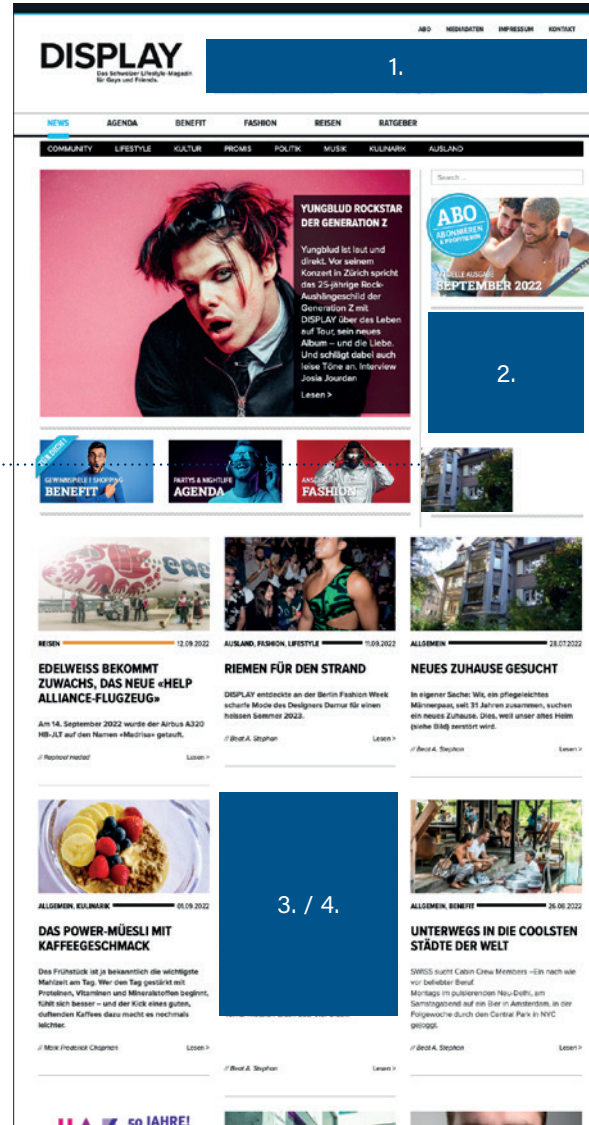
ABO MEDIADATEN IMPRESSUM KONTAKT

DISPLAY
Das Schweizer Lifestyle-Magazin für Gays und Friends.

1.

NEWS AGENDA BENEFIT FASHION REISEN RATGEBER

COMMUNITY LIFESTYLE KULTUR PROMIS POLITIK MUSIK KULINARIK AUSLAND

YUNGBLUD ROCKSTAR DER GENERATION Z

Yungblud ist laut und direkt. Vor seinem Konzert in Zürich spricht das 25-jährige Rock-Aushängeschild der Generation Z mit DISPLAY über das Leben auf Tour, sein neues Album – und die Liebe. Und schlägt dabei auch leise Töne an. Interview Josia Jourdan

Lesen >

Search ...

ABO
ABONNIEREN & PROFITIEREN
AKTUELLE AUSGABE
SEPTEMBER 2022

2.

GEWINNSPIELE | SHOPPING
BENEFIT

PARTYS & NIGHTLIFE
AGENDA

ANSCHAUEN
FASHION

REISEN 12.09.2022
EDELWEISS BEKOMMT ZUWACHS, DAS NEUE «HELP ALLIANCE-FLUGZEUG»
Am 14. September 2022 wurde der Airbus A320 HB-JLT auf den Namen «Madrisa» getauft.
// Raphael Hadad
Lesen >

AUSLAND, FASHION, LIFESTYLE 11.09.2022
RIEMEN FÜR DEN STRAND
DISPLAY entdeckte an der Berlin Fashion Week scharfe Mode des Designers Damur für einen heissen Sommer 2023.
// Beat A. Stephan
Lesen >

ALLGEMEIN 28.07.2022
NEUES ZUHAUSE GESUCHT
In eigener Sache: Wir, ein pflegeleichtes Männerpaar, seit 31 Jahren zusammen, suchen ein neues Zuhause. Dies, weil unser altes Heim (siehe Bild) zerstört wird.
// Beat A. Stephan
Lesen >

ALLGEMEIN, KULINARIK 01.09.2022
DAS POWER-MÜESLI MIT KAFFEEGESCHMACK
Das Frühstück ist ja bekanntlich die wichtigste Mahlzeit am Tag. Wer den Tag gestärkt mit Proteinen, Vitaminen und Mineralstoffen beginnt, fühlt sich besser – und der Kick eines guten, duftenden Kaffees dazu macht es nochmals leichter.
// Mark Frederick Chapman
Lesen >

3. / 4.

// Beat A. Stephan
Lesen >

ALLGEMEIN, BENEFIT 26.08.2022
UNTERWEGS IN DIE COOLSTEN STÄDTE DER WELT
SWISS sucht Cabin Crew Members – Ein nach wie vor beliebter Beruf. Montags im pulsierenden Neu-Delhi, am Samstagabend auf ein Bier in Amsterdam, in der Folgewoche durch den Central Park in NYC gejoggt.
// Beat A. Stephan
Lesen >

50 JAHRE!